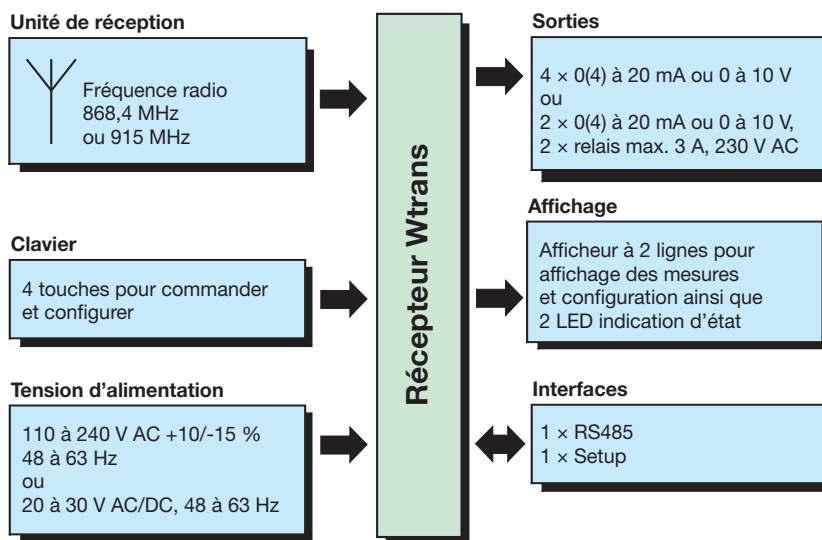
Unité de réception

Fréquence radio
868,4 MHz
ou 915 MHz

Clavier

4 touches pour commander et configurer

Tension d'alimentation

110 à 240 V AC +10/-15 %
48 à 63 Hz
ou
20 à 30 V AC/DC, 48 à 63 Hz

Récepteur Wtrans

Sorties

4 × 0(4) à 20 mA ou 0 à 10 V
ou
2 × 0(4) à 20 mA ou 0 à 10 V,
2 × relais max. 3 A, 230 V AC

Affichage

Afficheur à 2 lignes pour affichage des mesures et configuration ainsi que 2 LED indication d'état

Interfaces

1 × RS485
1 × Setup